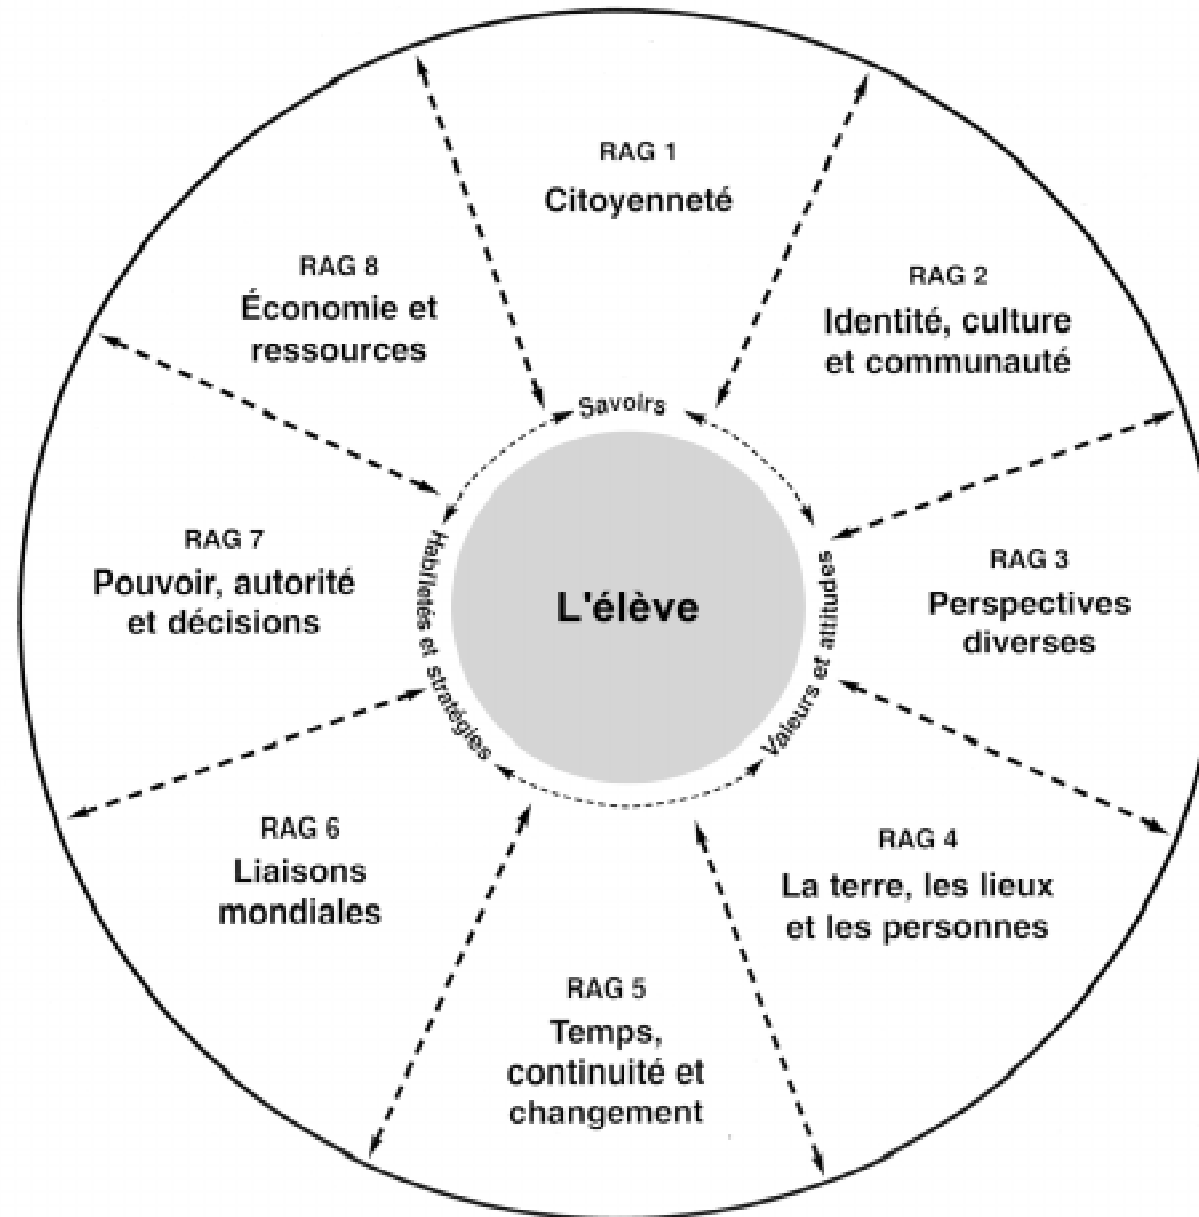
RAG 1
Citoyenneté

RAG 2
Identité, culture et communauté

RAG 3
Perspectives diverses

RAG 4
La terre, les lieux et les personnes

RAG 5
Temps, continuité et changement

RAG 6
Liaisons mondiales

RAG 7
Pouvoir, autorité et décisions

RAG 8
Économie et ressources

Savoirs

Valeurs et attitudes

Habiletés et stratégies

L'élève